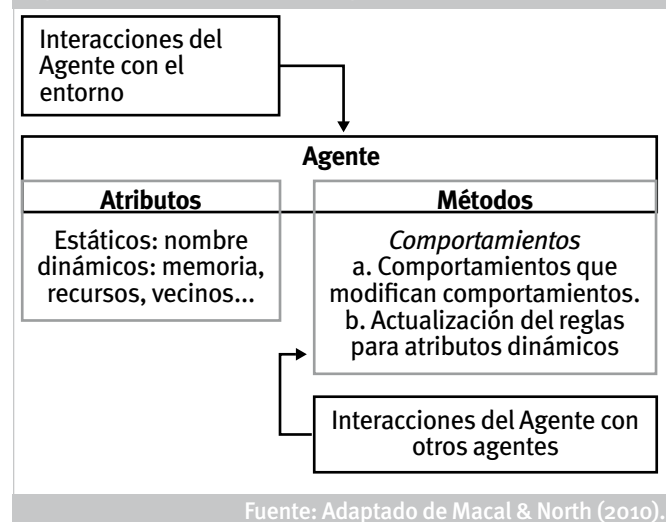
Interacciones del Agente con el entorno

Agente

Atributos

Estáticos: nombre dinámicos: memoria, recursos, vecinos...

Métodos

*Comportamientos*
a. Comportamientos que modifican comportamientos.
b. Actualización del reglas para atributos dinámicos

Interacciones del Agente con otros agentes

Fuente: Adaptado de Macal & North (2010).